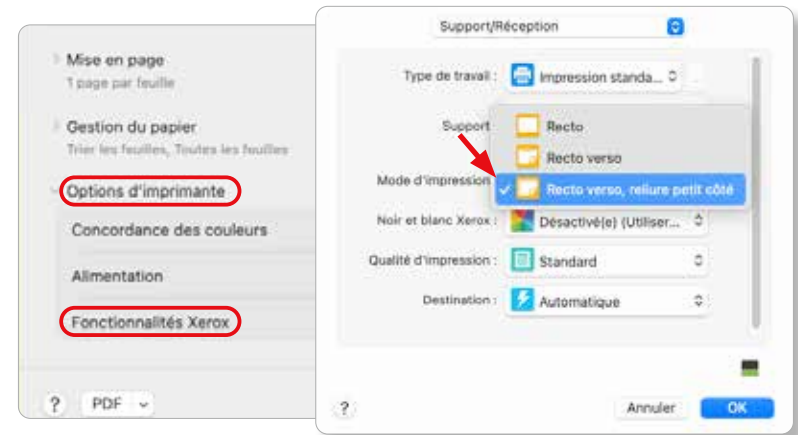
Mise en page
1 page par feuille

Gestion du papier
Trier les feuilles, Toutes les feuilles

Options d'imprimante

Concordance des couleurs

Alimentation

Fonctionnalités Xerox

?

PDF

Support/Réception

Type de travail : Impression standa...

Support

Recto

Recto verso

Mode d'impression

✓ Recto verso, reliure petit côté

Noir et blanc Xerox : Désactivé(e) (Utiliser...

Qualité d'impression : Standard

Destination : Automatique

?

Annuler

OK